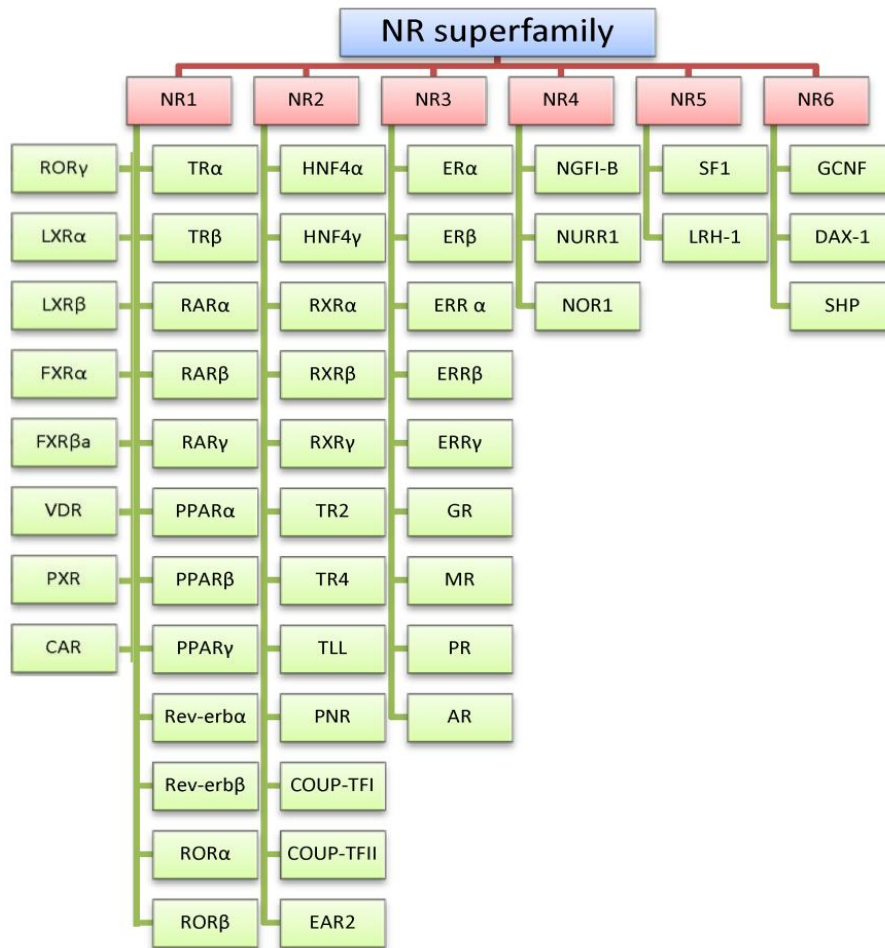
NR superfamily

NR1
RORγ
LXRα
LXRβ
FXRα
FXRβa
VDR
PXR
CAR
TRα
TRβ
RARα
RARβ
RARγ
PPARα
PPARβ
PPARγ
Rev-erbα
Rev-erbβ
RORα
RORβ

NR2
HNF4α
HNF4γ
RXRα
RXRβ
RXRγ
TR2
TR4
TLL
PNR
COUP-TFI
COUP-TFII
EAR2

NR3
ERα
ERβ
ERR α
ERRβ
ERRγ
GR
MR
PR
AR

NR4
NGFI-B
NURR1
NOR1

NR5
SF1
LRH-1

NR6
GCNF
DAX-1
SHP